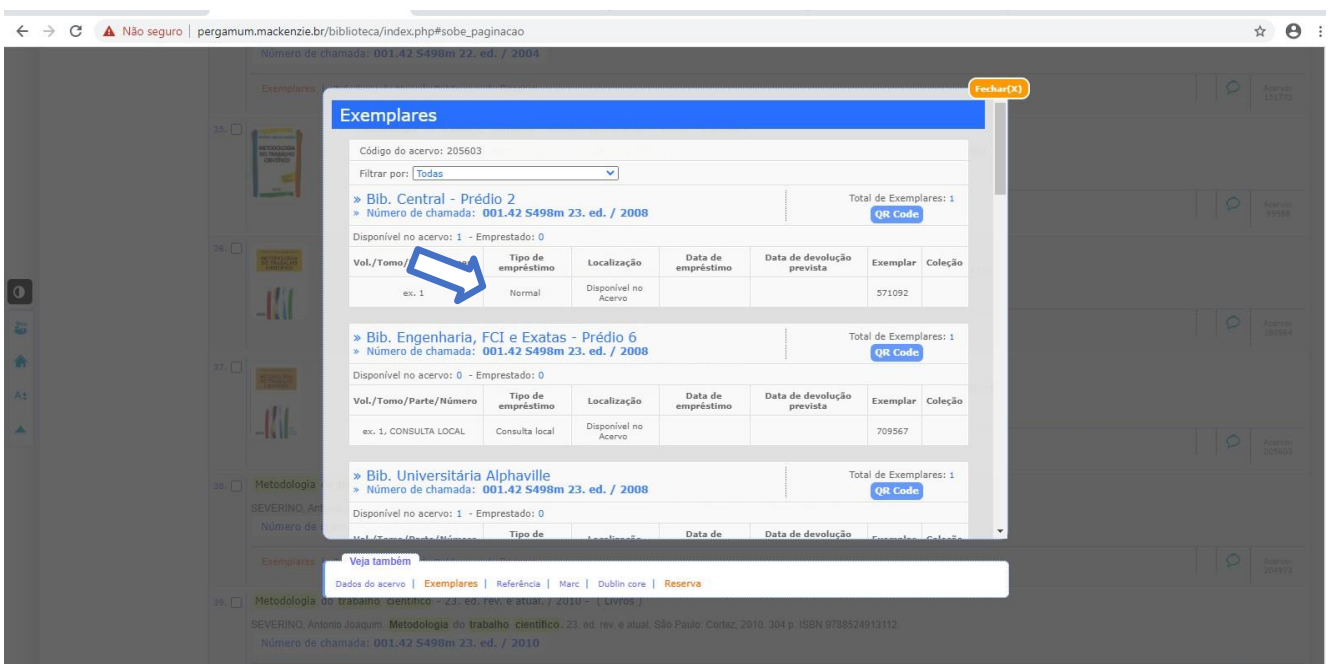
Não seguro | pergamum.mackenzie.br/biblioteca/index.php#sobe_paginacao

Número de chamada: 001.42 S498m 22. ed. / 2004

Fechar(X)

Exemplares

Código do acervo: 205603

Filtrar por: Todas

» Bib. Central - Prédio 2
» Número de chamada: 001.42 S498m 23. ed. / 2008

Total de Exemplares: 1
QR Code

Disponível no acervo: 1 - Emprestado: 0

| Vol./Tomo/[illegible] | Tipo de empréstimo | Localização | Data de empréstimo | Data de devolução prevista | Exemplar | Coleção |
|---|---|---|---|---|---|---|
| ex. 1 | Normal | Disponível no Acervo | | | 571092 | |

» Bib. Engenharia, FCI e Exatas - Prédio 6
» Número de chamada: 001.42 S498m 23. ed. / 2008

Total de Exemplares: 1
QR Code

Disponível no acervo: 0 - Emprestado: 0

| Vol./Tomo/Parte/Número | Tipo de empréstimo | Localização | Data de empréstimo | Data de devolução prevista | Exemplar | Coleção |
|---|---|---|---|---|---|---|
| ex. 1, CONSULTA LOCAL | Consulta local | Disponível no Acervo | | | 709567 | |

» Bib. Universitária Alphaville
» Número de chamada: 001.42 S498m 23. ed. / 2008

Total de Exemplares: 1
QR Code

Disponível no acervo: 1 - Emprestado: 0

Veja também
Dados do acervo | Exemplares | Referência | Marc | Dublin core | Reserva

39. Metodologia do trabalho científico - 23. ed. rev. e atual. / 2010 - ( Livros )

SEVERINO, Antonio Joaquim. Metodologia do trabalho científico. 23. ed. rev. e atual. São Paulo: Cortez, 2010. 304 p. ISBN 9788524913112.

Número de chamada: 001.42 S498m 23. ed. / 2010